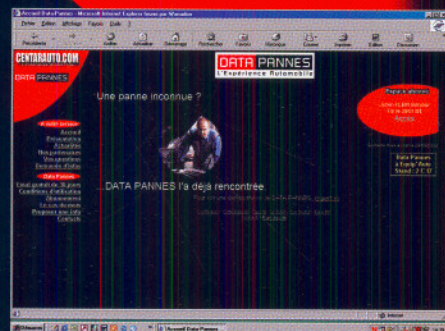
Accueil Data Pannes - Microsoft Internet Explorer

Fichier Edition Affichage Favoris Outils ?

Précédente Suivante Arrêter Actualiser Démarrage Rechercher Favoris Historique Courrier Imprimer Edition Discussion

CENTARAUTO.COM

DATA PANNES

DATA PANNES
L'Expérience Automobile

Une panne inconnue ?

...DATA PANNES l'a déjà rencontrée.

Data Pannes

Accueil

Data Pannes
à Expo' Auto
Stand : 2 C 12

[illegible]

Internet